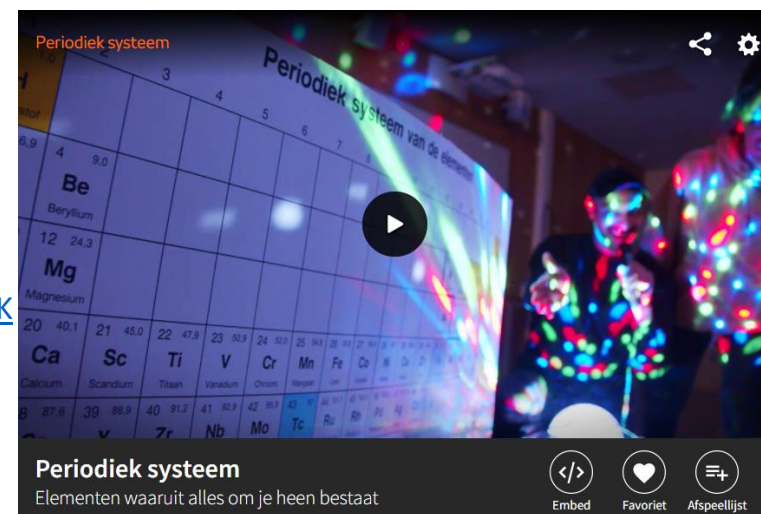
Periodiek systeem

Periodiek systeem van de elementen

3 4 5 6 7

4 9,0 Be Beryllium

12 24,3 Mg Magnesium

20 40,1 Ca Calcium

21 45,0 Sc Scandium

22 47,9 Ti Titaan

23 50,9 V Vanadium

24 52,0 Cr Chroom

25 Mn Mangaan

Fe

Co

39 88,9

40 91,2 Zr

41 92,9 Nb

42 95,9 Mo

Tc

Ru

Rh

Pd

Ag

K

Periodiek systeem

Elementen waaruit alles om je heen bestaat

Embed

Favoriet

Afspeellijst